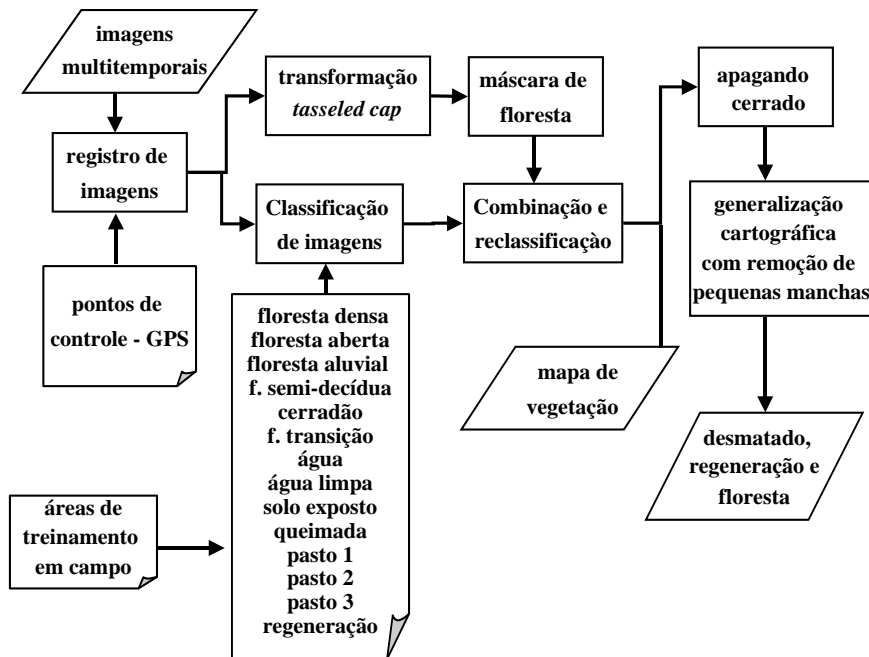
imagens multitemporais

registro de imagens

pontos de controle - GPS

transformação *tasseled cap*

máscara de floresta

Classificação de imagens

floresta densa
floresta aberta
floresta aluvial
f. semi-decídua
cerradão
f. transição
água
água limpa
solo exposto
queimada
pasto 1
pasto 2
pasto 3
regeneração

áreas de treinamento em campo

Combinação e reclassificação

mapa de vegetação

apagando cerrado

generalização cartográfica com remoção de pequenas manchas

desmatado, regeneração e floresta